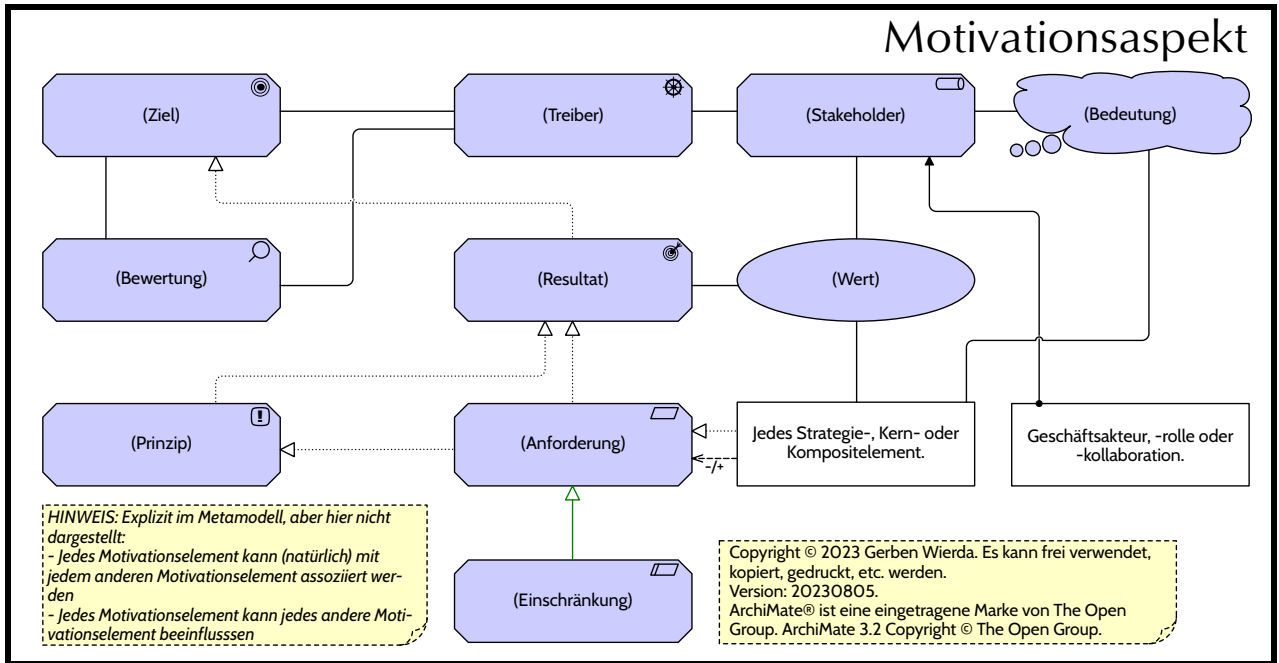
Motivationsaspekt

(Ziel)

(Treiber)

(Stakeholder)

(Bedeutung)

(Bewertung)

(Resultat)

(Wert)

(Prinzip)

(Anforderung)

Jedes Strategie-, Kern- oder Kompositelement.

Geschäftsakteur, -rolle oder -kollaboration.

-/+

(Einschränkung)

HINWEIS: Explizit im Metamodell, aber hier nicht dargestellt:
- Jedes Motivationselement kann (natürlich) mit jedem anderen Motivationselement assoziiert werden
- Jedes Motivationselement kann jedes andere Motivationselement beeinflusssen

Copyright © 2023 Gerben Wierda. Es kann frei verwendet, kopiert, gedruckt, etc. werden.
Version: 20230805.
ArchiMate® ist eine eingetragene Marke von The Open Group. ArchiMate 3.2 Copyright © The Open Group.